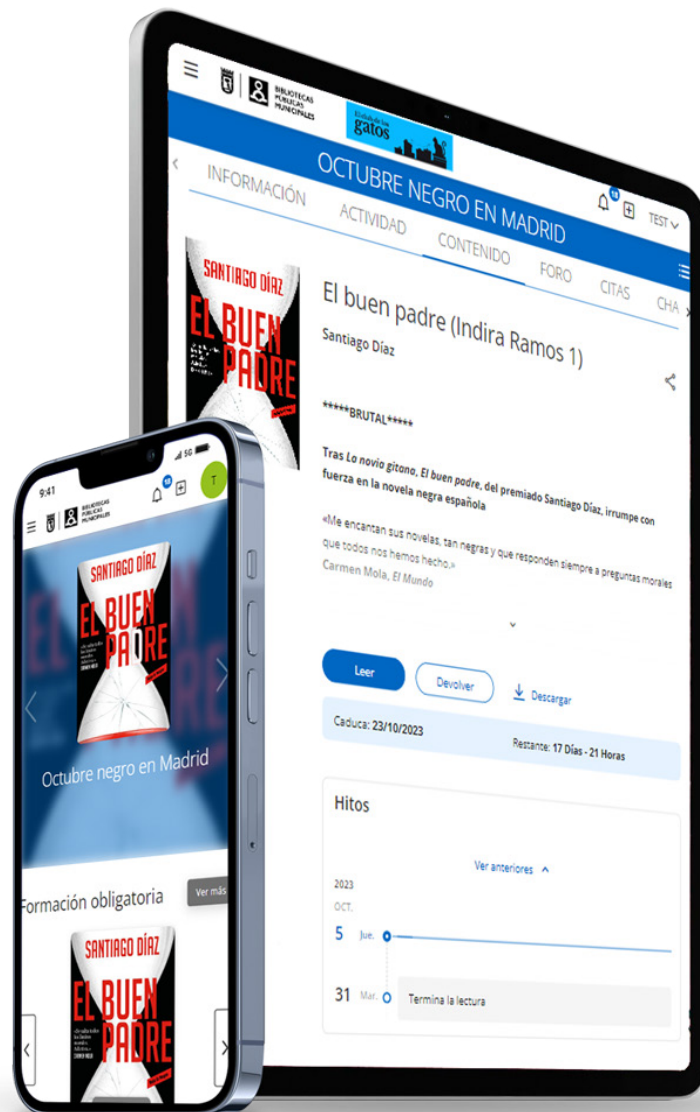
BIBLIOTECAS PÚBLICAS MUNICIPALES

El club de los gatos

OCTUBRE NEGRO EN MADRID

TEST

INFORMACIÓN
ACTIVIDAD
CONTENIDO
FORO
CITAS
CHA

SANTIAGO DÍAZ
EL BUEN PADRE

El buen padre (Indira Ramos 1)

Santiago Díaz

*****BRUTAL*****

Tras *La novia gitana*, *El buen padre*, del premiado Santiago Díaz, irrumpe con fuerza en la novela negra española

«Me encantan sus novelas, tan negras y que responden siempre a preguntas morales que todos nos hemos hecho.»
Carmen Mola, *El Mundo*

Leer
Devolver
Descargar

Caduca: 23/10/2023
Restante: 17 Días - 21 Horas

Hitos

Ver anteriores

2023
OCT.
5 Jue.
31 Mar. Termina la lectura

9:41
5G

BIBLIOTECAS PÚBLICAS MUNICIPALES

SANTIAGO DÍAZ
EL BUEN PADRE

Octubre negro en Madrid

Formación obligatoria
Ver más

SANTIAGO DÍAZ
EL BUEN PADRE